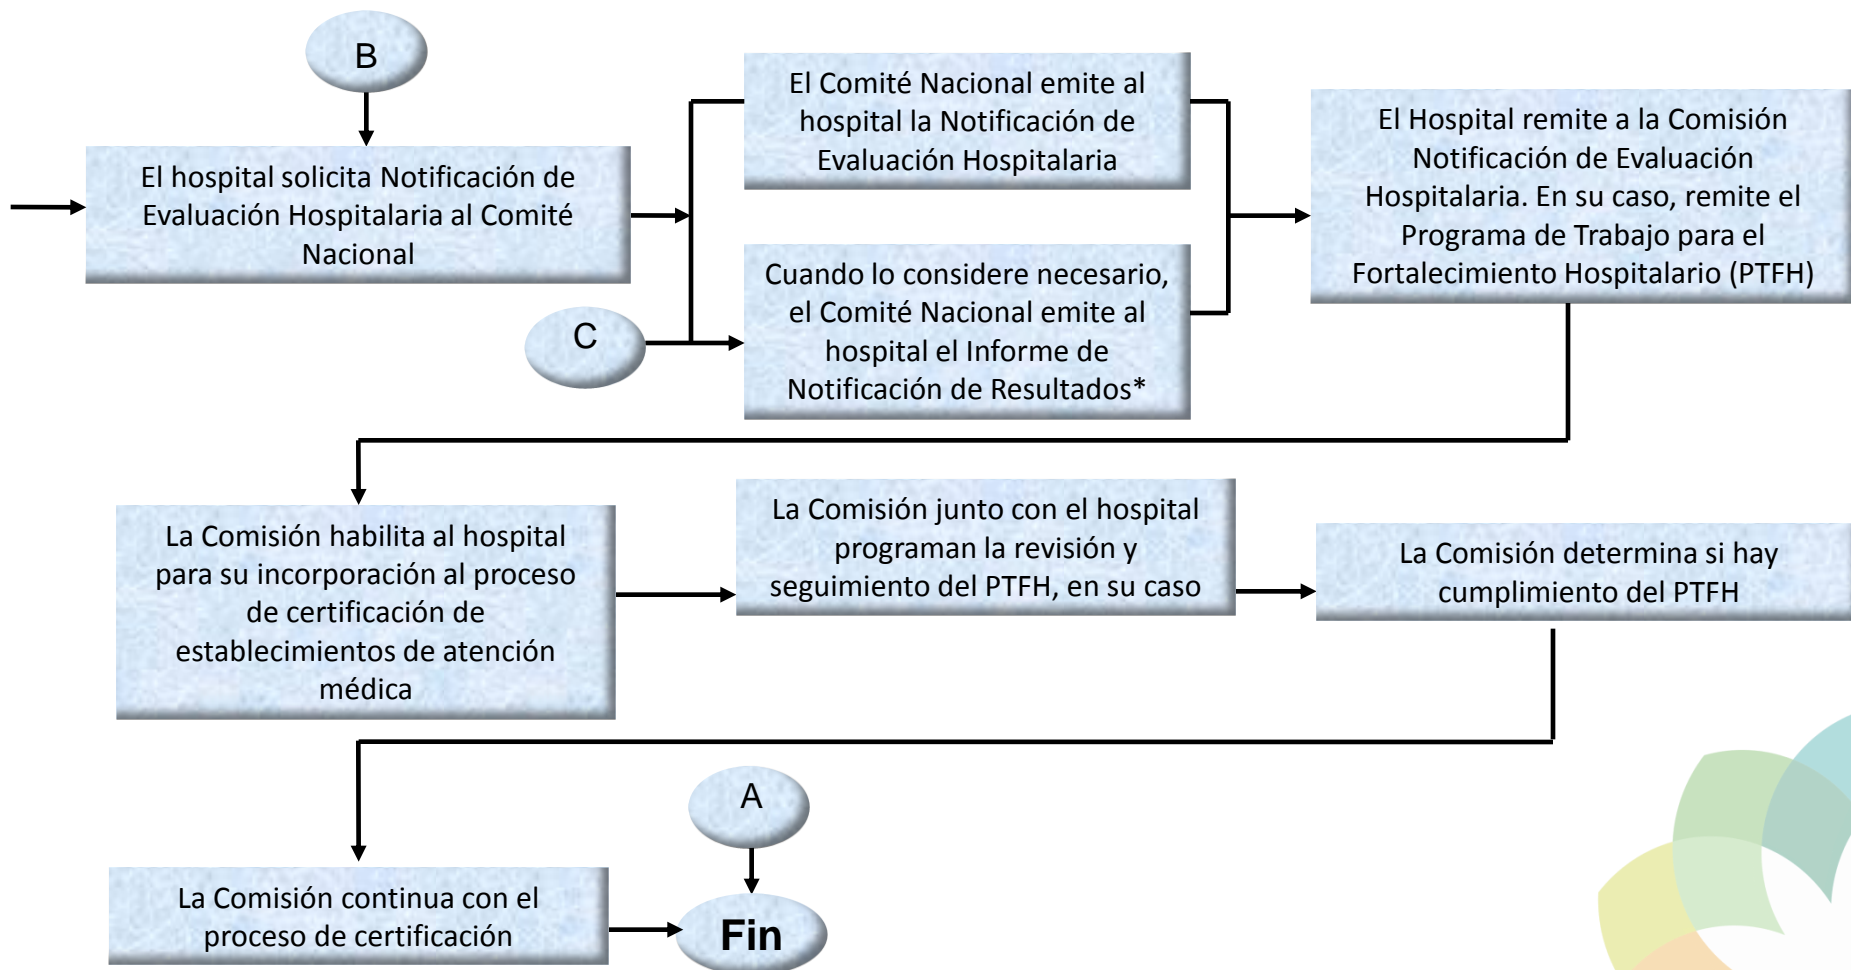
B

El hospital solicita Notificación de Evaluación Hospitalaria al Comité Nacional

El Comité Nacional emite al hospital la Notificación de Evaluación Hospitalaria

C

Cuando lo considere necesario, el Comité Nacional emite al hospital el Informe de Notificación de Resultados*

El Hospital remite a la Comisión Notificación de Evaluación Hospitalaria. En su caso, remite el Programa de Trabajo para el Fortalecimiento Hospitalario (PTFH)

La Comisión habilita al hospital para su incorporación al proceso de certificación de establecimientos de atención médica

La Comisión junto con el hospital programan la revisión y seguimiento del PTFH, en su caso

La Comisión determina si hay cumplimiento del PTFH

A

La Comisión continua con el proceso de certificación

Fin